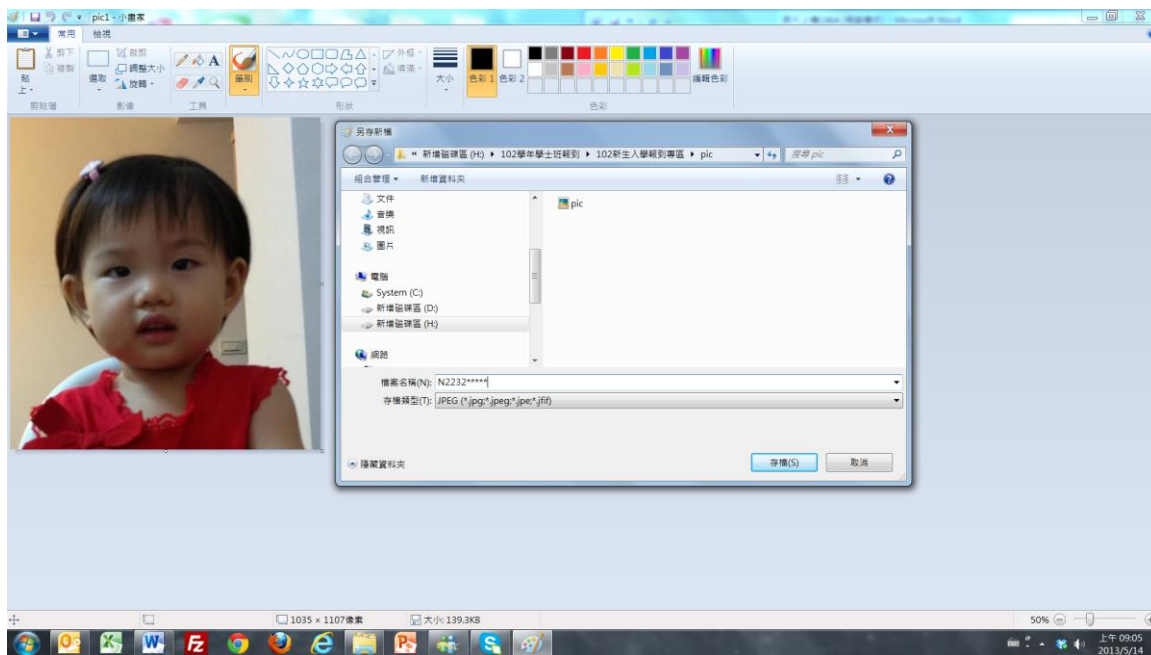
pic1 - 小畫家

常用 檢視

剪下
複製
貼上
剪貼簿

裁剪
調整大小
旋轉
選取
影像

工具

筆刷

外框
填滿
形狀

大小

色彩 1
色彩 2

編輯色彩
色彩

另存新檔

« 新增磁碟區 (H:) ▸ 102學年學士班報到 ▸ 102新生入學報到專區 ▸ pic

搜尋 pic

組合管理 ▾ 新增資料夾

文件
音樂
視訊
圖片

電腦
System (C:)
新增磁碟區 (D:)
新增磁碟區 (H:)

網路

pic

檔案名稱(N): N2232*****

存檔類型(T): JPEG (*.jpg;*.jpeg;*.jpe;*.jfif)

隱藏資料夾

存檔(S)

取消

1035 × 1107像素

大小: 139.3KB

50%

上午 09:05
2013/5/14